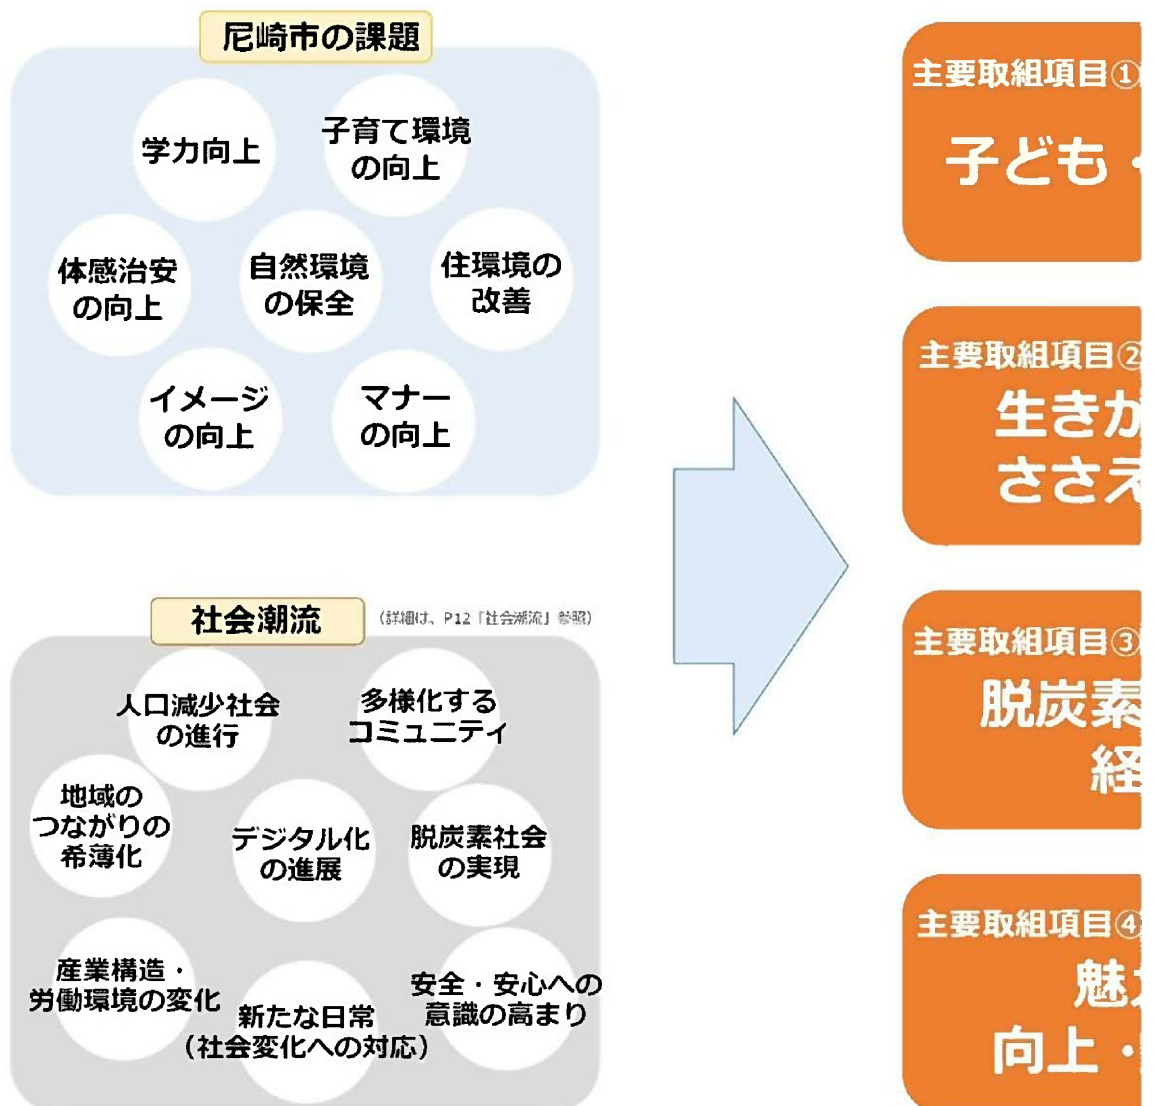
尼崎市の課題

学力向上

子育て環境の向上

体感治安の向上

自然環境の保全

住環境の改善

イメージの向上

マナーの向上

社会潮流

（詳細は、P12「社会潮流」参照）

人口減少社会の進行

多様化するコミュニティ

地域のつながりの希薄化

デジタル化の進展

脱炭素社会の実現

産業構造・労働環境の変化

新たな日常（社会変化への対応）

安全・安心への意識の高まり

主要取組項目①

子ども・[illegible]

主要取組項目②

生きが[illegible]

ささえ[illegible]

主要取組項目③

脱炭素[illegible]

経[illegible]

主要取組項目④

魅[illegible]

向上・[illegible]